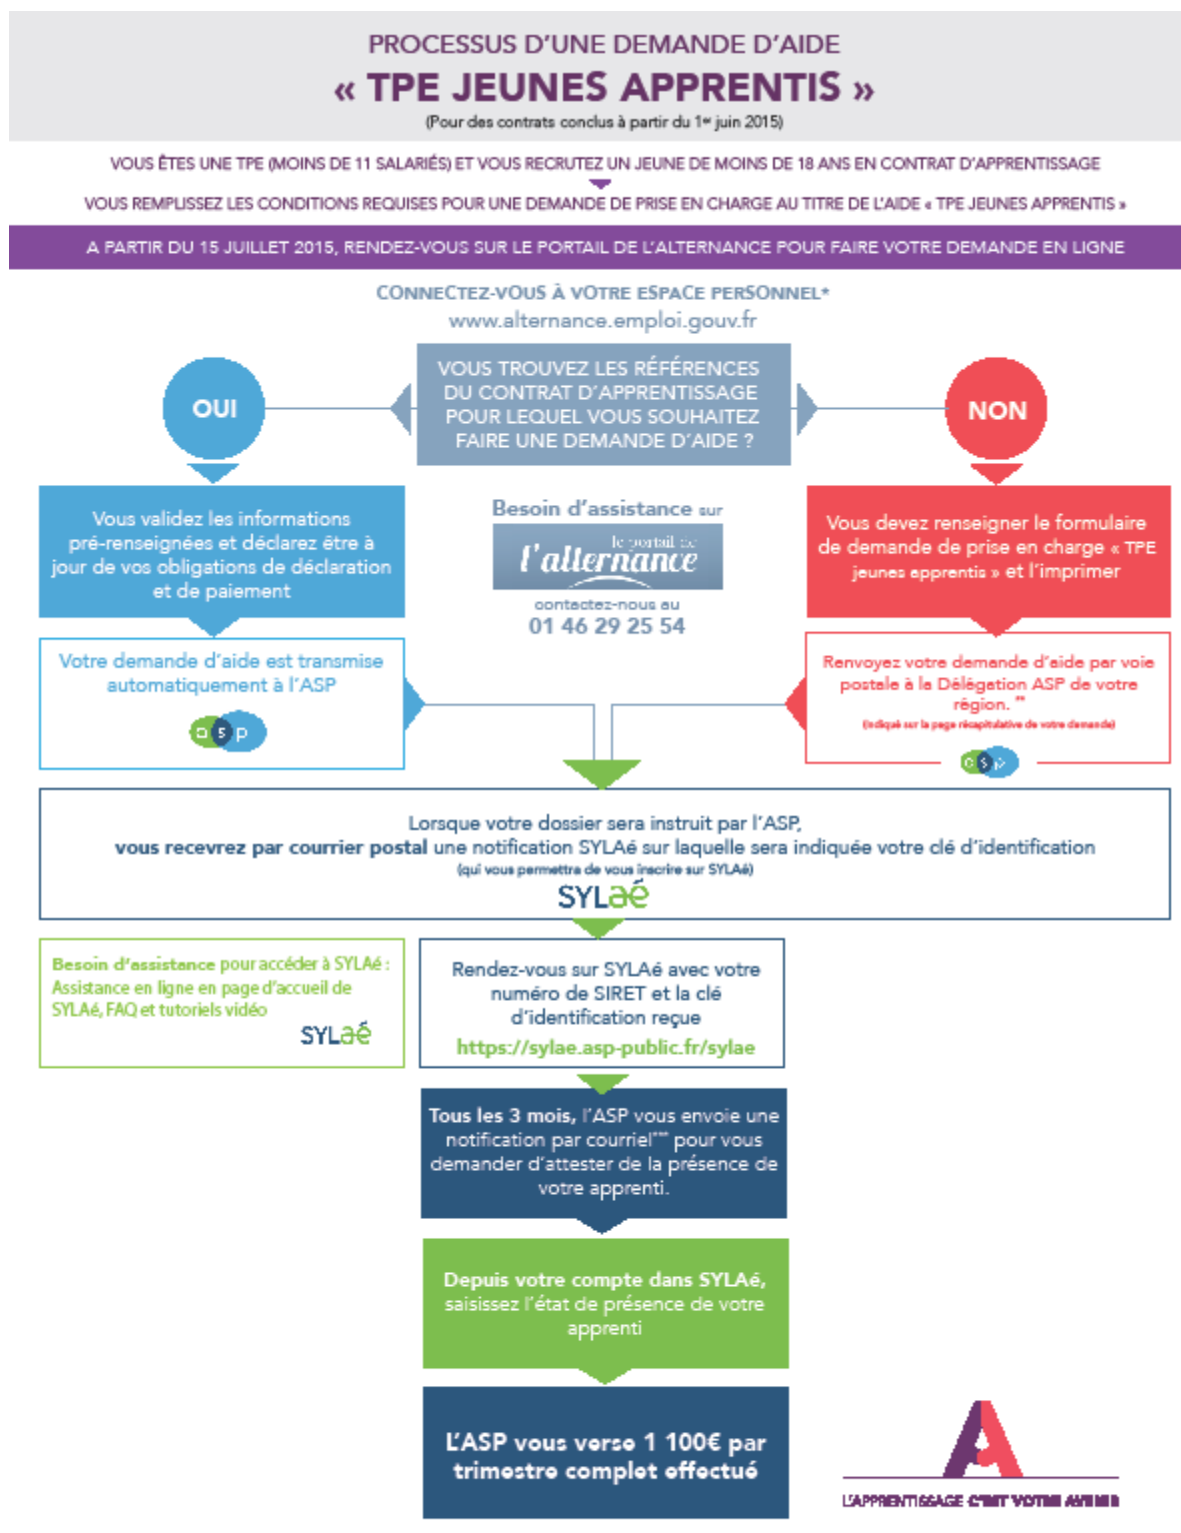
PROCESSUS D'UNE DEMANDE D'AIDE
« TPE JEUNES APPRENTIS »
(Pour des contrats conclus à partir du 1er juin 2015)

VOUS ÊTES UNE TPE (MOINS DE 11 SALARIÉS) ET VOUS RECRUTEZ UN JEUNE DE MOINS DE 18 ANS EN CONTRAT D'APPRENTISSAGE

VOUS REMPLISSEZ LES CONDITIONS REQUISES POUR UNE DEMANDE DE PRISE EN CHARGE AU TITRE DE L'AIDE « TPE JEUNES APPRENTIS »

A PARTIR DU 15 JUILLET 2015, RENDEZ-VOUS SUR LE PORTAIL DE L'ALTERNANCE POUR FAIRE VOTRE DEMANDE EN LIGNE

CONNECTEZ-VOUS À VOTRE ESPACE PERSONNEL*
www.alternance.emploi.gouv.fr

VOUS TROUVEZ LES RÉFÉRENCES DU CONTRAT D'APPRENTISSAGE POUR LEQUEL VOUS SOUHAITEZ FAIRE UNE DEMANDE D'AIDE ?

OUI

NON

Vous validez les informations pré-renseignées et déclarez être à jour de vos obligations de déclaration et de paiement

Besoin d'assistance sur
le portail de
l'alternance
contactez-nous au
01 46 29 25 54

Vous devez renseigner le formulaire de demande de prise en charge « TPE jeunes apprentis » et l'imprimer

Votre demande d'aide est transmise automatiquement à l'ASP

asp

Renvoyez votre demande d'aide par voie postale à la Délégation ASP de votre région. **
(indiqué sur la page récapitulative de votre demande)

asp

Lorsque votre dossier sera instruit par l'ASP,
vous recevrez par courrier postal une notification SYLAé sur laquelle sera indiquée votre clé d'identification
(qui vous permettra de vous inscrire sur SYLAé)
SYLaé

Besoin d'assistance pour accéder à SYLAé : Assistance en ligne en page d'accueil de SYLAé, FAQ et tutoriels vidéo
SYLaé

Rendez-vous sur SYLAé avec votre numéro de SIRET et la clé d'identification reçue
https://sylae.asp-public.fr/sylae

Tous les 3 mois, l'ASP vous envoie une notification par courriel** pour vous demander d'attester de la présence de votre apprenti.

Depuis votre compte dans SYLAé, saisissez l'état de présence de votre apprenti

L'ASP vous verse 1 100€ par trimestre complet effectué

L'APPRENTISSAGE C'EST VOTRE AVENIR